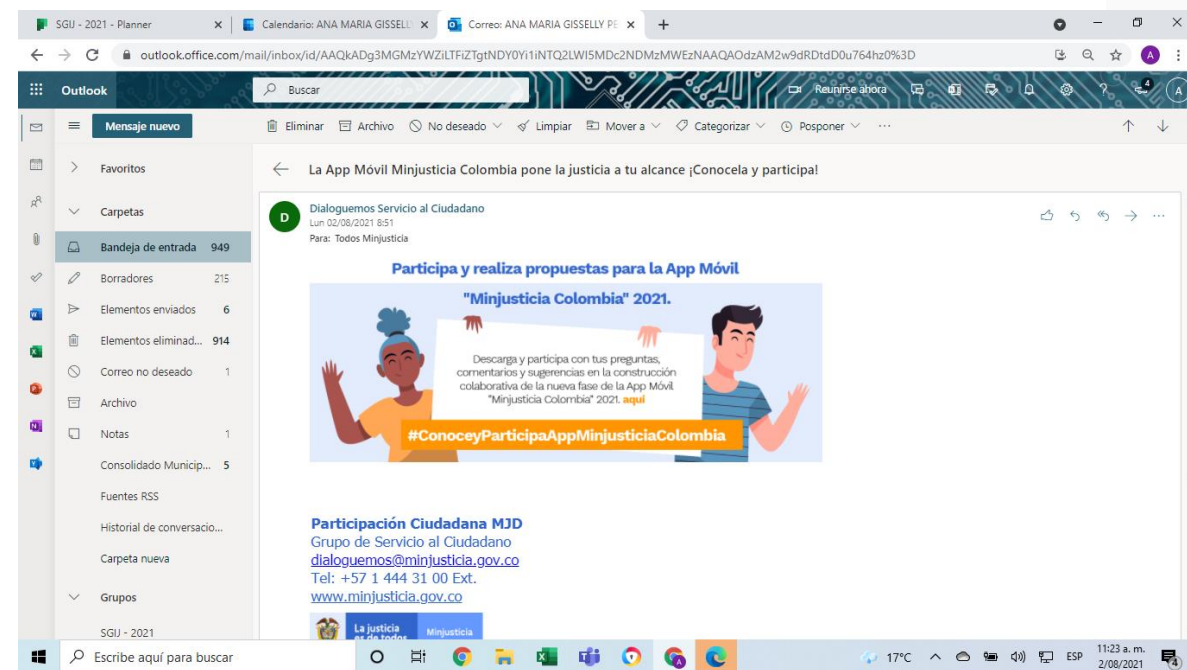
SGIJ - 2021 - Planner
Calendario: ANA MARIA GISSELL
Correo: ANA MARIA GISSELLY PE

outlook.office.com/mail/inbox/id/AAQkADg3MGMzYWZiLTFiZTgtNDY0Yi1iNTQ2LWI5MDc2NDMzMWEzNAAQAOdzAM2w9dRDtdD0u764hz0%3D

Outlook
Buscar
Reunirse ahora

Mensaje nuevo
Eliminar Archivo No deseado Limpiar Mover a Categorizar Posponer ···

Favoritos
Carpetas
Bandeja de entrada 949
Borradores 215
Elementos enviados 6
Elementos eliminad... 914
Correo no deseado 1
Archivo
Notas 1
Consolidado Municip... 5
Fuentes RSS
Historial de conversacio...
Carpeta nueva
Grupos
SGIJ - 2021

La App Móvil Minjusticia Colombia pone la justicia a tu alcance ¡Conocela y participa!

D
Dialoguemos Servicio al Ciudadano
Lun 02/08/2021 8:51
Para: Todos Minjusticia

Participa y realiza propuestas para la App Móvil
"Minjusticia Colombia" 2021.

Descarga y participa con tus preguntas, comentarios y sugerencias en la construcción colaborativa de la nueva fase de la App Móvil "Minjusticia Colombia" 2021. aquí

#ConoceyParticipaAppMinjusticiaColombia

Participación Ciudadana MJD
Grupo de Servicio al Ciudadano
dialoguemos@minjusticia.gov.co
Tel: +57 1 444 31 00 Ext.
www.minjusticia.gov.co

La justicia es de todos Minjusticia

Escribe aquí para buscar
17°C ESP 11:23 a. m. 2/08/2021